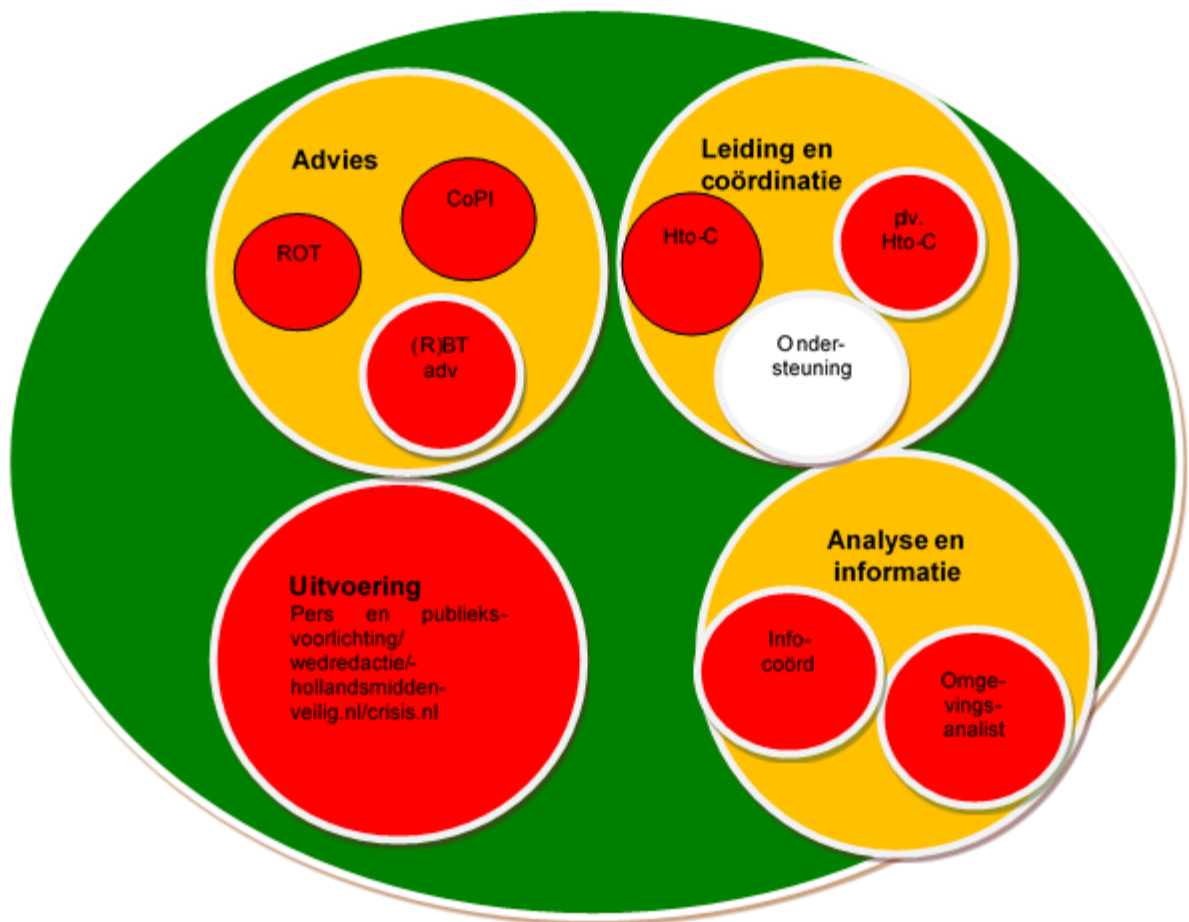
Advies

CoPI

ROT

(R)BT adv

Leiding en coördinatie

Hto-C

plv. Hto-C

Onder-steuning

Uitvoering
Pers en publieksvoorlichting/ wedredactie/-hollandsmiddenveilig.nl/crisis.nl

Analyse en informatie

Info-coörd

Omgevings-analist